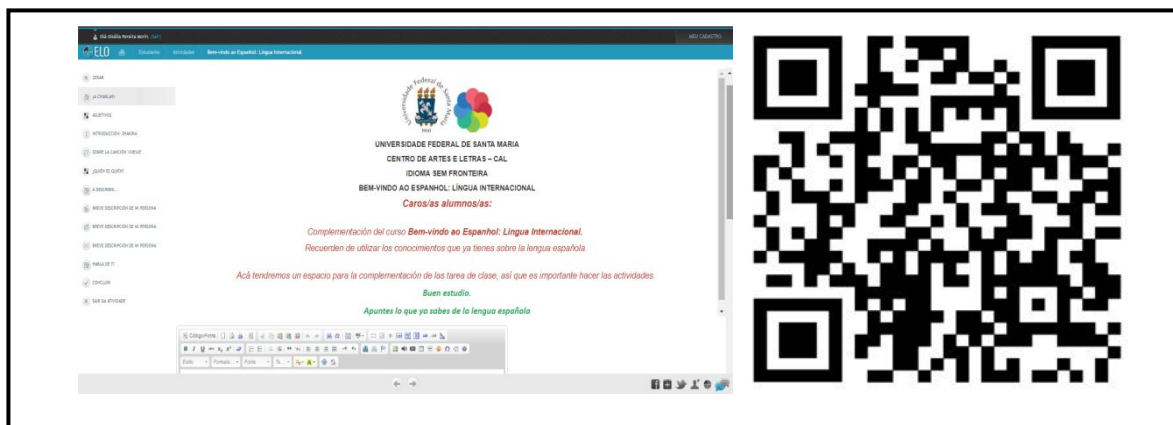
Olá Ubiratã Ferreira Morin. (Sair)

MEU CADASTRO

ELO Estudante Atividades Bem-vindo ao Espanhol: Língua Internacional

ZONAR

¡A CHARLAR!

ADJETIVOS

INTRODUCCIÓN: ZHAKIRA

SOBRE LA CANCIÓN "VUELVE"

¿QUIÉN ES QUIÉN?

A DESCRIBIR...

BREVE DESCRIPCIÓN DE MI PERSONA

BREVE DESCRIPCIÓN DE MI PERSONA

BREVE DESCRIPCIÓN DE MI PERSONA

HABLA DE TI

CONCLUIR

SAIR DA ATIVIDADE

Universidade Federal de Santa Maria

1960

UNIVERSIDADE FEDERAL DE SANTA MARIA

CENTRO DE ARTES E LETRAS – CAL

IDIOMA SEM FRONTEIRA

BEM-VINDO AO ESPANHOL: LÍNGUA INTERNACIONAL

Caros/as alumnos/as:

Complementación del curso Bem-vindo ao Espanhol: Lingua Internacional.

Recuerden de utilizar los conocimientos que ya tienes sobre la lengua española

Acá tendremos un espacio para la complementación de las tarea de clase, así que es importante hacer las actividades.

Buen estudio.

Apuntes lo que ya sabes de la lengua española

Código-Fonte

Estilo Formatação Fonte Ta...